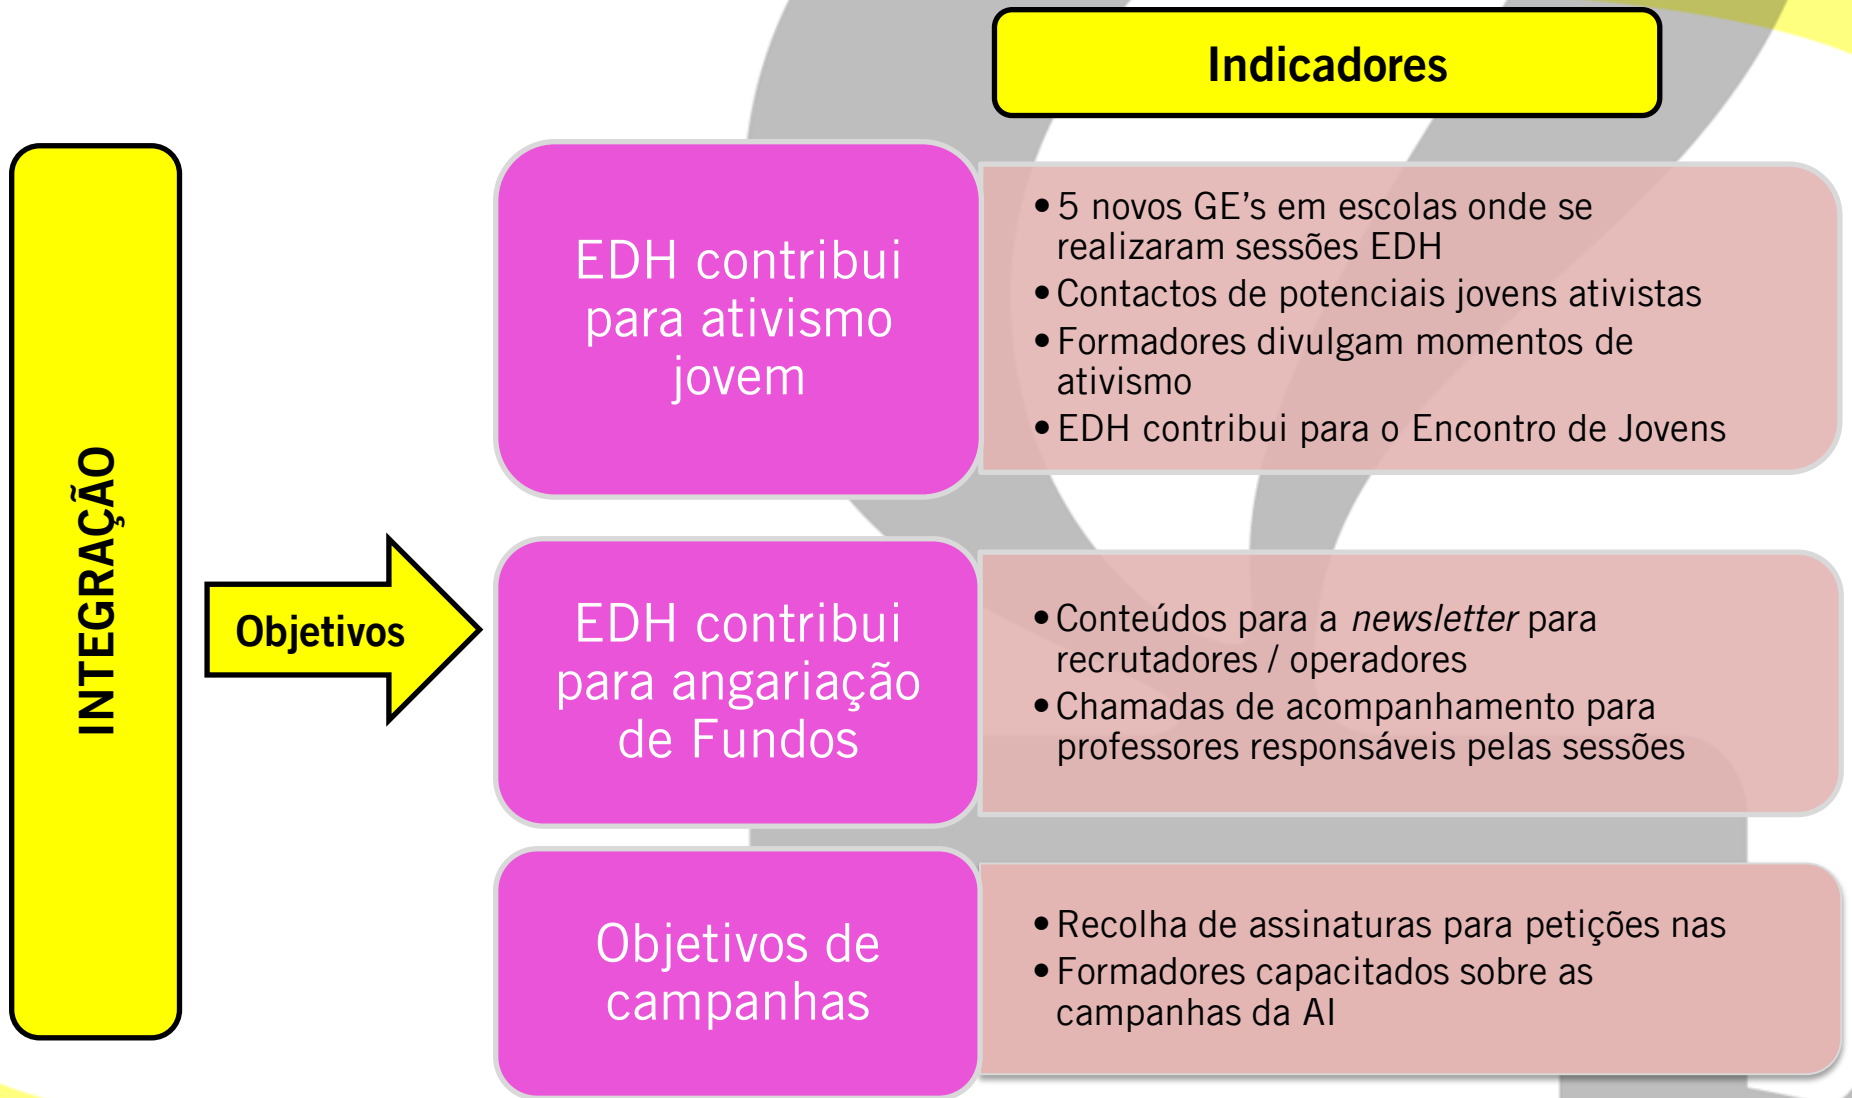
Indicadores

INTEGRAÇÃO

Objetivos

EDH contribui para ativismo jovem

• 5 novos GE's em escolas onde se realizaram sessões EDH
• Contactos de potenciais jovens ativistas
• Formadores divulgam momentos de ativismo
• EDH contribui para o Encontro de Jovens

EDH contribui para angariação de Fundos

• Conteúdos para a *newsletter* para recrutadores / operadores
• Chamadas de acompanhamento para professores responsáveis pelas sessões

Objetivos de campanhas

• Recolha de assinaturas para petições nas
• Formadores capacitados sobre as campanhas da AI